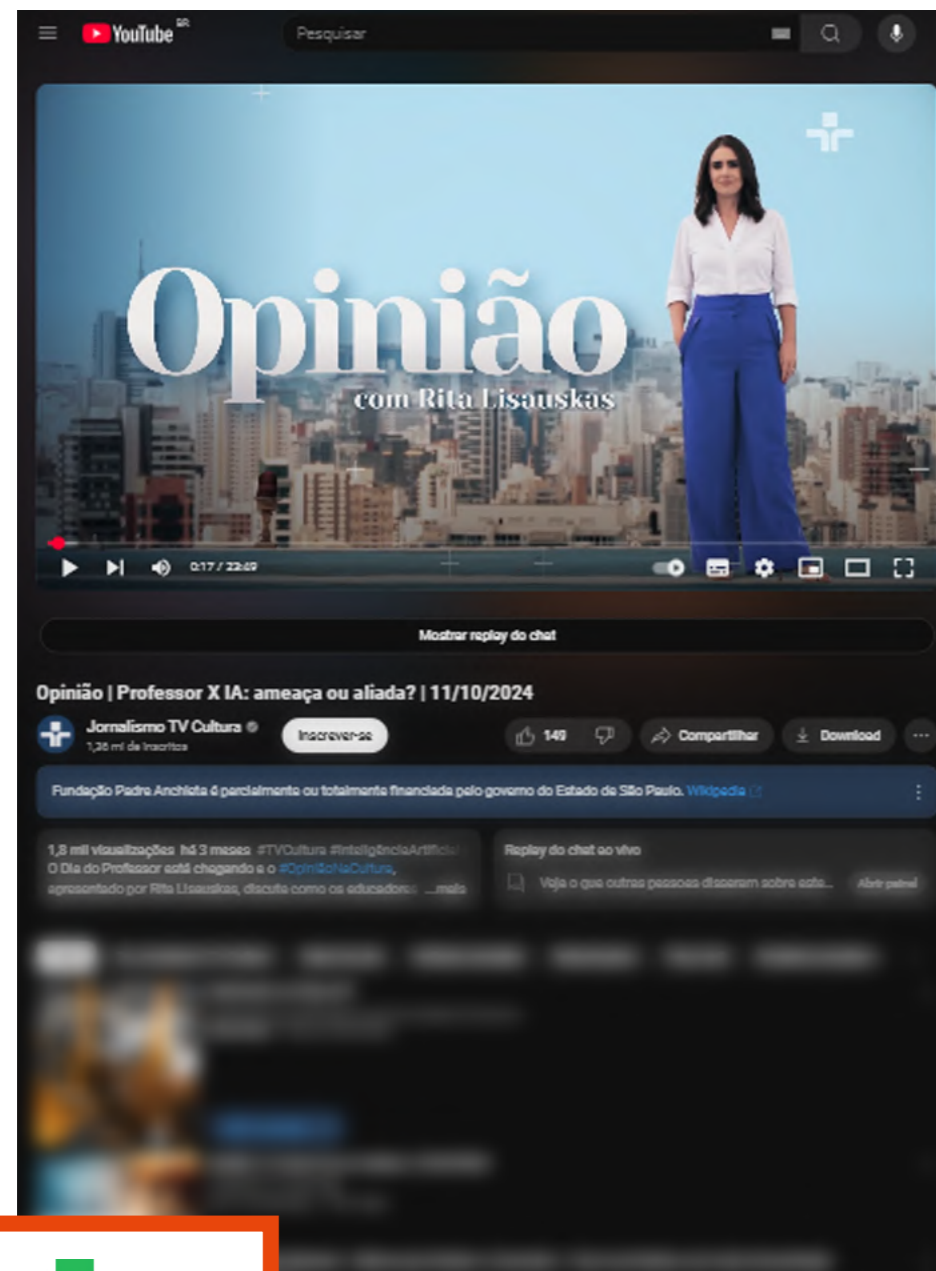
YouTube BR

Pesquisar

Opinião
com Rita Lisauskas

0:17 / 22:49

Mostrar replay do chat

Opinião | Professor X IA: ameaça ou aliada? | 11/10/2024

Jornalismo TV Cultura
1,36 mi de inscritos

Inscrever-se

149

Compartilhar

Download

Fundação Padre Anchieta é parcialmente ou totalmente financiada pelo governo do Estado de São Paulo. Wikipedia

1,8 mil visualizações há 3 meses #TVCultura #InteligênciaArtificial
O Dia do Professor está chegando e o #OpiniãoNaCultura, apresentado por Rita Lisauskas, discute como os educadores ...mais

Replay do chat ao vivo
Veja o que outras pessoas disseram sobre este...
Abrir painel